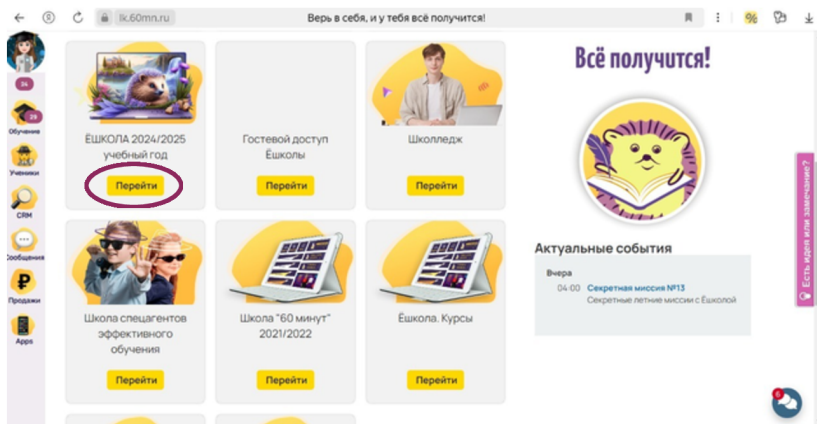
lk.60mn.ru

Верь в себя, и у тебя всё получится!

36

29

Обучение

Ученики

CRM

Сообщения

Продажи

Apps

ЁШКОЛА 2024/2025 учебный год

Перейти

Гостевой доступ Ёшколы

Перейти

Школледж

Перейти

Школа спецагентов эффективного обучения

Перейти

Школа "60 минут" 2021/2022

Перейти

Ёшкола. Курсы

Перейти

Всё получится!

Актуальные события

Вчера

04:00 Секретная миссия №13

Секретные летние миссии с Ёшколой

Есть идея или замечание?

6